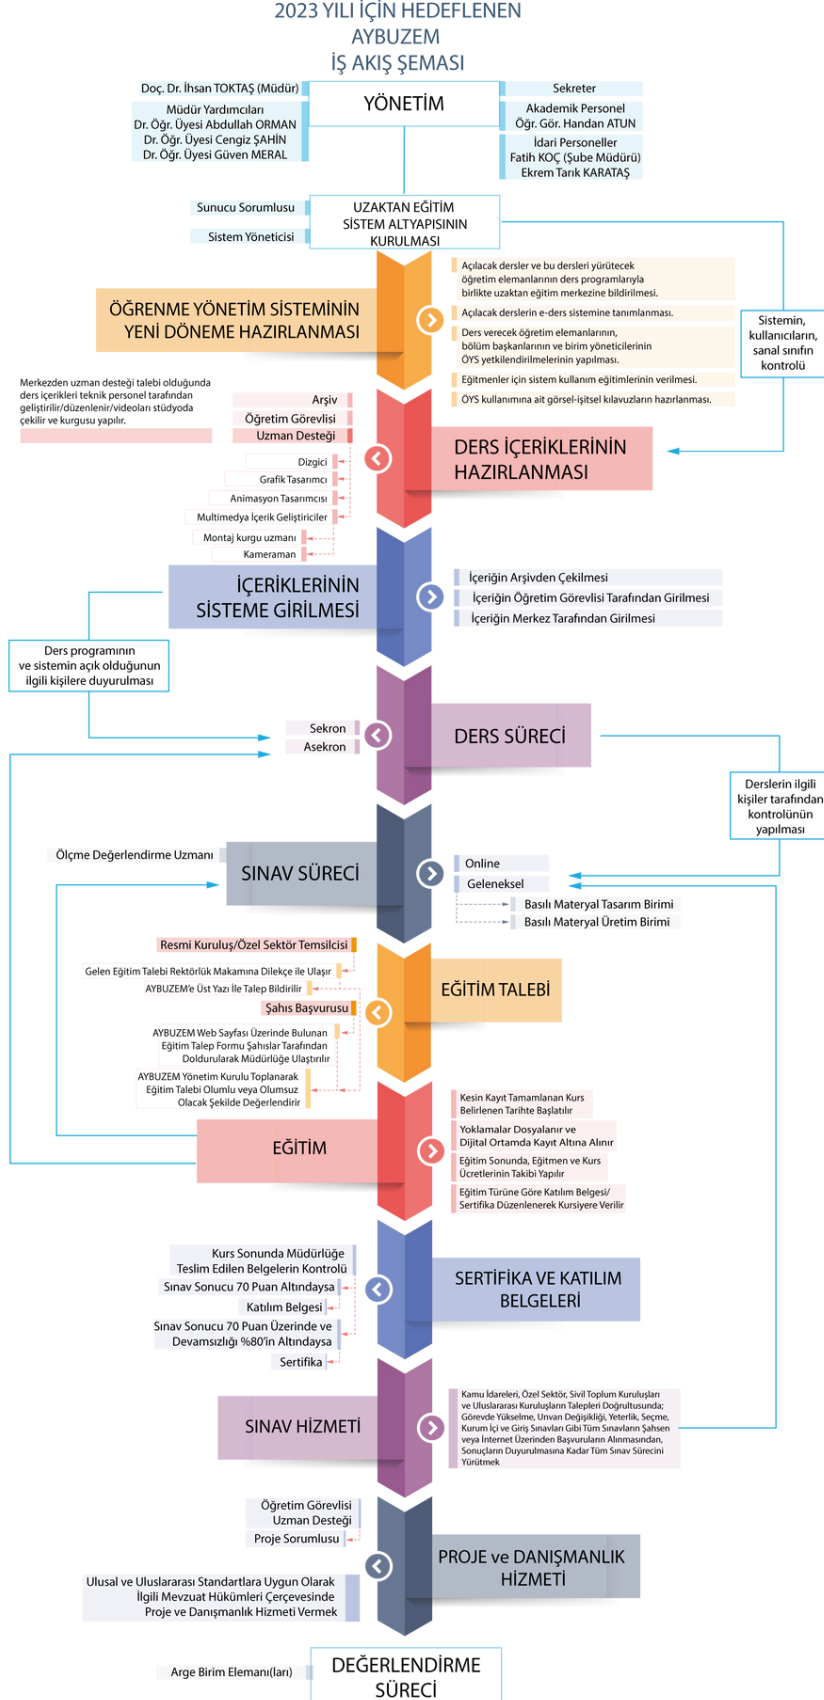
2023 YILI İÇİN HEDEFLENEN
AYBUZEM
İŞ AKIŞ ŞEMASI

Doç. Dr. İhsan TOKTAŞ (Müdür)

Müdür Yardımcıları
Dr. Öğr. Üyesi Abdullah ORMAN
Dr. Öğr. Üyesi Cengiz ŞAHİN
Dr. Öğr. Üyesi Güven MERAL

YÖNETİM

Sekreter

Akademik Personel
Öğr. Gör. Handan ATUN

İdari Personeller
Fatih KOÇ (Şube Müdürü)
Ekrem Tarık KARATAŞ

Sunucu Sorumlusu

Sistem Yöneticisi

UZAKTAN EĞİTİM SİSTEM ALTYAPISININ KURULMASI

ÖĞRENME YÖNETİM SİSTEMİNİN YENİ DÖNEME HAZIRLANMASI

Açılacak dersler ve bu dersleri yürütecek öğretim elemanlarının ders programlarıyla birlikte uzaktan eğitim merkezine bildirilmesi.

Açılacak derslerin e-ders sistemine tanımlanması.

Ders verecek öğretim elemanlarının, bölüm başkanlarının ve birim yöneticilerinin ÖYS yetkilendirilmelerinin yapılması.

Eğitmenler için sistem kullanım eğitimlerinin verilmesi.

ÖYS kullanımına ait görsel-işitsel kılavuzların hazırlanması.

Sistemin, kullanıcıların, sanal sınıfın kontrolü

Merkezden uzman desteği talebi olduğunda ders içerikleri teknik personel tarafından geliştirilir/düzenlenir/videoları stüdyoda çekilir ve kurgusu yapılır.

Arşiv
Öğretim Görevlisi
Uzman Desteği

Dizgici
Grafik Tasarımcı
Animasyon Tasarımcısı
Multimedya İçerik Geliştiricileri
Montaj kurgu uzmanı
Kameraman

DERS İÇERİKLERİNİN HAZIRLANMASI

İÇERİKLERİNİN SİSTEME GİRİLMESİ

İçeriğin Arşivden Çekilmesi
İçeriğin Öğretim Görevlisi Tarafından Girilmesi
İçeriğin Merkez Tarafından Girilmesi

Ders programının ve sistemin açık olduğunun ilgili kişilere duyurulması

Sekron
Asekron

DERS SÜRECİ

Derslerin ilgili kişiler tarafından kontrolünün yapılması

Ölçme Değerlendirme Uzmanı

SINAV SÜRECİ

Online
Geleneksel
Basılı Materyal Tasarım Birimi
Basılı Materyal Üretim Birimi

Resmi Kuruluş/Özel Sektör Temsilcisi
Gelen Eğitim Talebi Rektörlük Makamına Dilekçe ile Ulaşır
AYBUZEM'e Üst Yazı İle Talep Bildirilir
Şahıs Başvurusu
AYBUZEM Web Sayfası Üzerinde Bulunan Eğitim Talep Formu Şahıslar Tarafından Doldurularak Müdürlüğe Ulaştırılır
AYBUZEM Yönetim Kurulu Toplanarak Eğitim Talebi Olumlu veya Olumsuz Olacak Şekilde Değerlendirir

EĞİTİM TALEBİ

EĞİTİM

Kesin Kayıt Tamamlanan Kurs Belirlenen Tarihte Başlatılır
Yoklamalar Dosyalanır ve Dijital Ortamda Kayıt Altına Alınır
Eğitim Sonunda, Eğitmen ve Kurs Ücretlerinin Takibi Yapılır
Eğitim Türüne Göre Katılım Belgesi/ Sertifika Düzenlenerek Kursiyere Verilir

Kurs Sonunda Müdürlüğe Teslim Edilen Belgelerin Kontrolü
Sınav Sonucu 70 Puan Altındaysa
Katılım Belgesi
Sınav Sonucu 70 Puan Üzerinde ve Devamsızlığı %80'in Altındaysa
Sertifika

SERTİFİKA VE KATILIM BELGELERİ

SINAV HİZMETİ

Kamu İdareleri, Özel Sektör, Sivil Toplum Kuruluşları ve Uluslararası Kuruluşların Talepleri Doğrultusunda; Görevde Yükselme, Unvan Değişikliği, Yeterlik, Seçme, Kurum İçi ve Giriş Sınavları Gibi Tüm Sınavların Şahsen veya İnternet Üzerinden Başvurularının Alınmasından, Sonuçların Duyurulmasına Kadar Tüm Sınav Sürecini Yürütmek

Öğretim Görevlisi
Uzman Desteği
Proje Sorumlusu

Ulusal ve Uluslararası Standartlara Uygun Olarak İlgili Mevzuat Hükümleri Çerçevesinde Proje ve Danışmanlık Hizmeti Vermek

PROJE ve DANIŞMANLIK HİZMETİ

Arge Birim Elemanı(ları)

DEĞERLENDİRME SÜRECİ